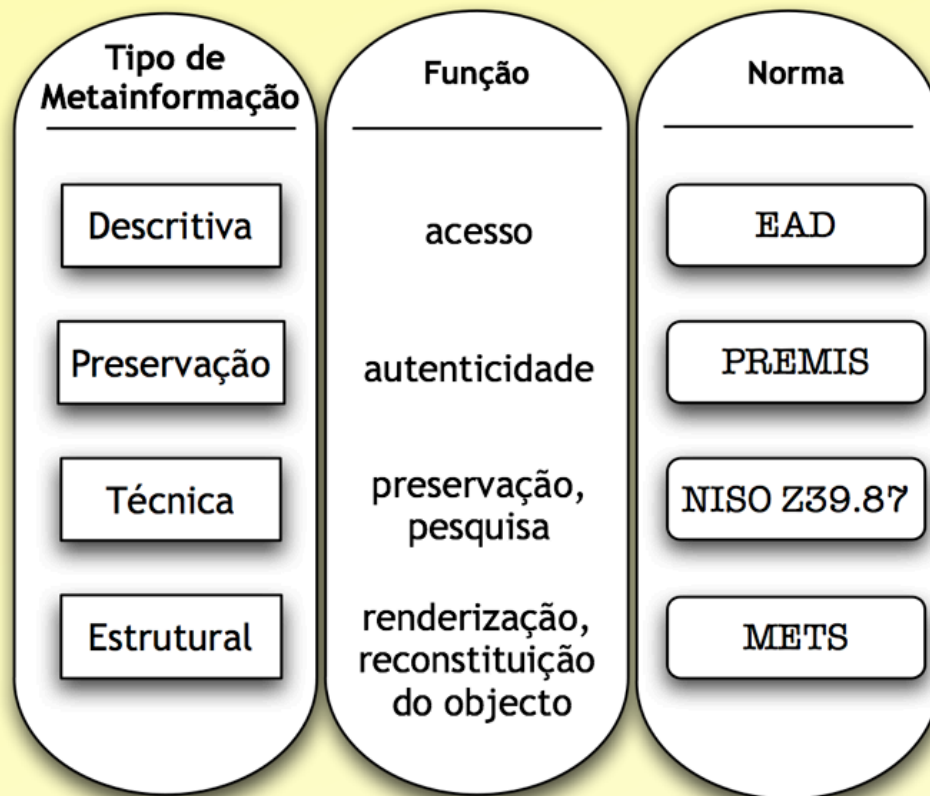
| Tipo de Metainformação | Função | Norma |
|---|---|---|
| Descritiva | acesso | EAD |
| Preservação | autenticidade | PREMIS |
| Técnica | preservação, pesquisa | NISO Z39.87 |
| Estrutural | renderização, reconstituição do objecto | METS |